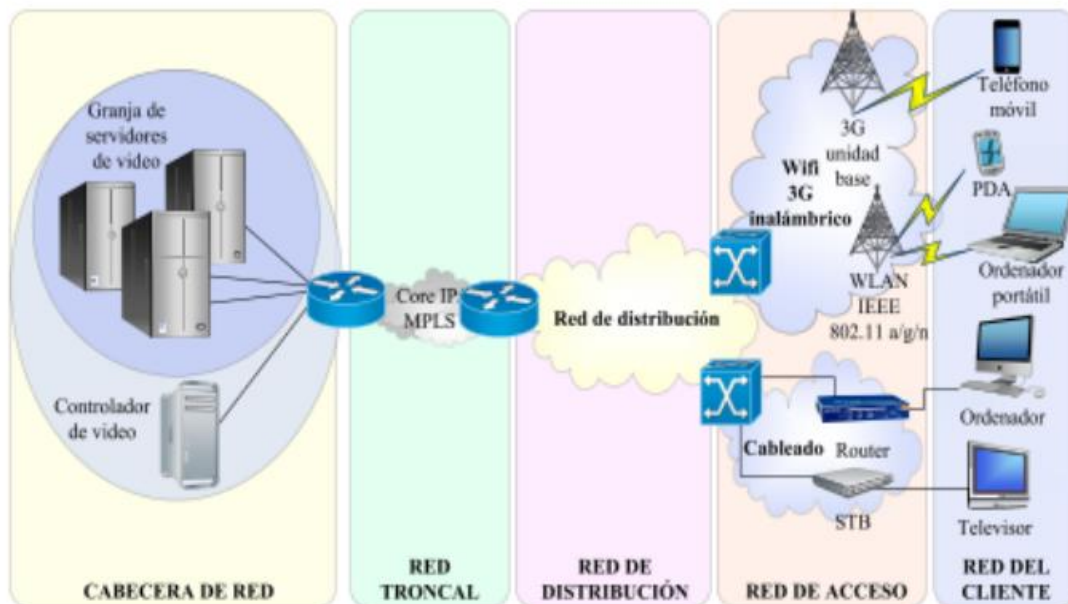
Granja de servidores de video

Controlador de video

Core IP MPLS

Red de distribución

Wifi 3G inalámbrico

3G unidad base

WLAN IEEE 802.11 a/g/n

Cableado

Router

STB

Teléfono móvil

PDA

Ordenador portátil

Ordenador

Televisor

CABECERA DE RED

RED TRONCAL

RED DE DISTRIBUCIÓN

RED DE ACCESO

RED DEL CLIENTE